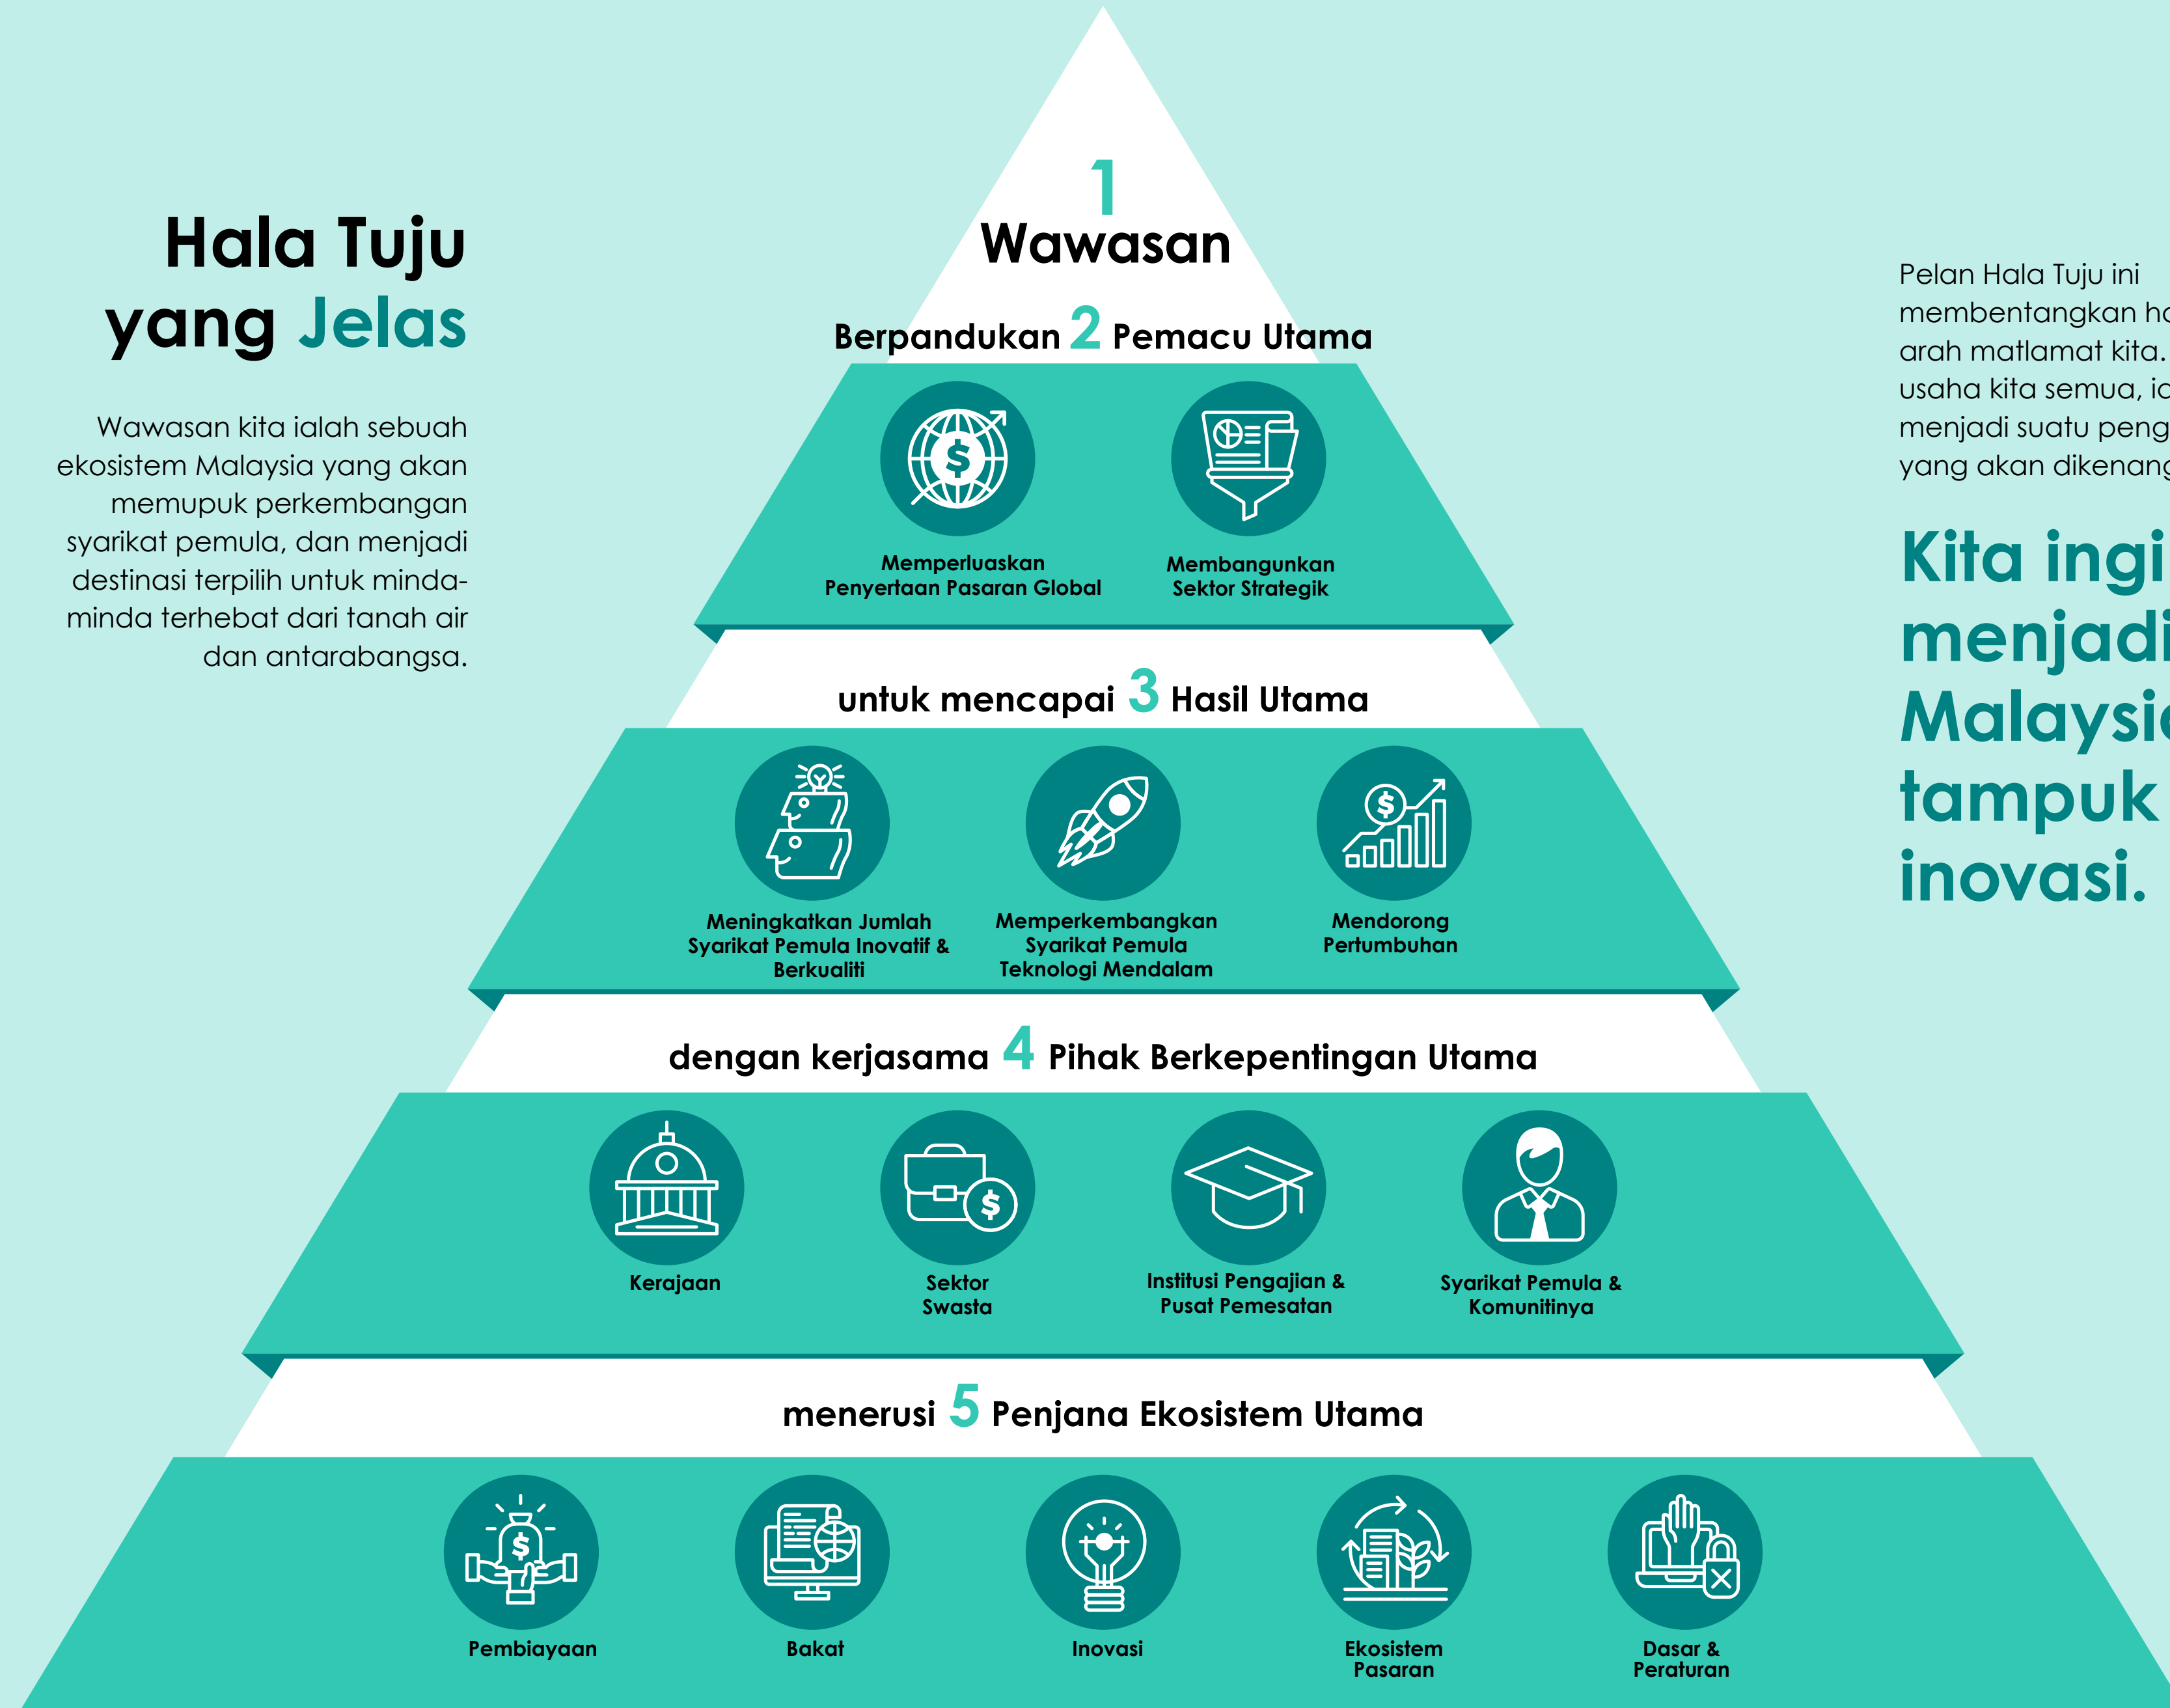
Hala Tuju yang Jelas

Wawasan kita ialah sebuah ekosistem Malaysia yang akan memupuk perkembangan syarikat pemula, dan menjadi destinasi terpilih untuk minda-minda terhebat dari tanah air dan antarabangsa.

1 Wawasan

Berpandukan 2 Pemacu Utama

Memperluaskan Penyertaan Pasaran Global

Membangunkan Sektor Strategik

untuk mencapai 3 Hasil Utama

Meningkatkan Jumlah Syarikat Pemula Inovatif & Berkualiti

Memperkembangkan Syarikat Pemula Teknologi Mendalam

Mendorong Pertumbuhan

dengan kerjasama 4 Pihak Berkepentingan Utama

Kerajaan

Sektor Swasta

Institusi Pengajian & Pusat Pemesatan

Syarikat Pemula & Komunitinya

menerusi 5 Penjana Ekosistem Utama

Pembiayaan

Bakat

Inovasi

Ekosistem Pasaran

Dasar & Peraturan

Pelan Hala Tuju ini membentangkan h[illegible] arah matlamat kita. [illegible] usaha kita semua, i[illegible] menjadi suatu peng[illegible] yang akan dikenan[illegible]

Kita ingi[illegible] menjadi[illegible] Malaysi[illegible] tampuk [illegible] inovasi.